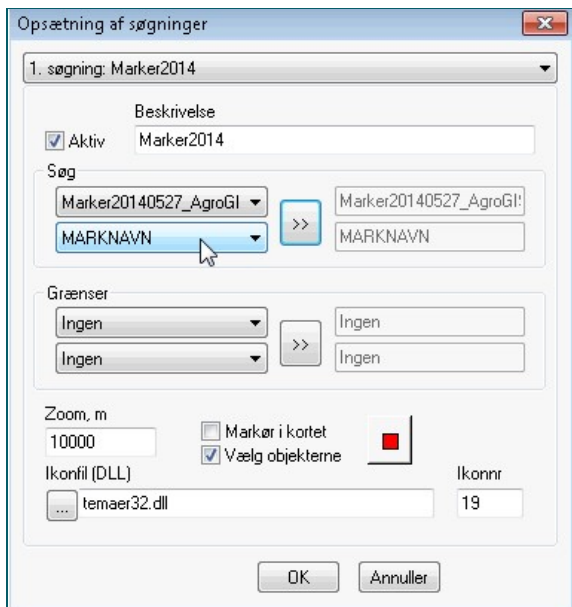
Opsætning af søgninger

1. søgning: Marker2014

Beskrivelse

Aktiv

Marker2014

Søg

Marker20140527_AgroGI

MARKNAVN

>>

Marker20140527_AgroGIS

MARKNAVN

Grænser

Ingen

Ingen

>>

Ingen

Ingen

Zoom, m

10000

Markør i kortet

Vælg objekterne

Ikonfil (DLL)

...

temaer32.dll

Ikonnr

19

OK

Annuller